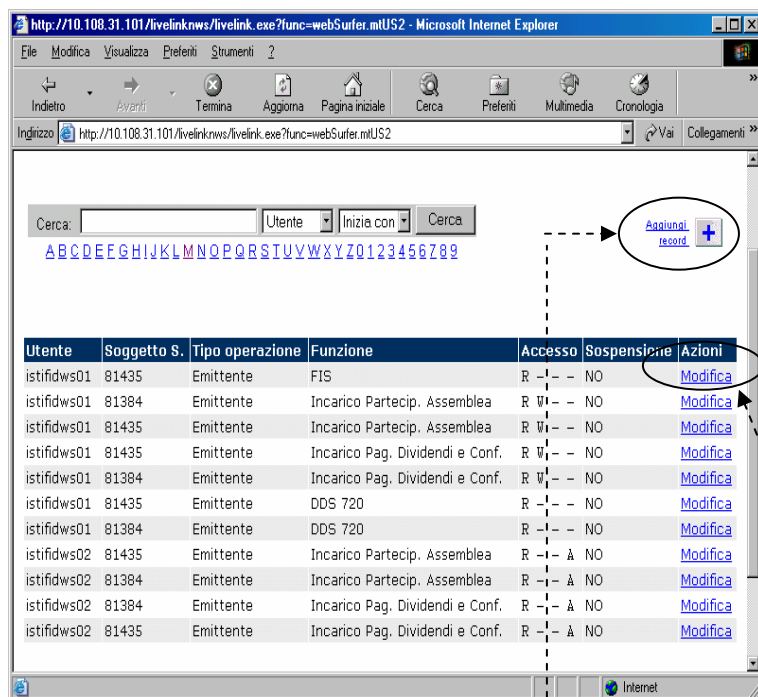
http://10.108.31.101/livelinknws/livelink.exe?func=webSurfer.mtUS2 - Microsoft Internet Explorer

File Modifica Visualizza Preferiti Strumenti ?

Indietro Avanti Termina Aggiorna Pagina iniziale Cerca Preferiti Multimedia Cronologia

Indirizzo http://10.108.31.101/livelinknws/livelink.exe?func=webSurfer.mtUS2 Vai Collegamenti

Cerca: Utente Inizia con Cerca

A B C D E F G H I J K L M N O P Q R S T U V W X Y Z 0 1 2 3 4 5 6 7 8 9

Aggiungi record +

| Utente | Soggetto S. | Tipo operazione | Funzione | Accesso | Sospensione | Azioni |
|---|---|---|---|---|---|---|
| istifidws01 | 81435 | Emittente | FIS | R - - - | NO | Modifica |
| istifidws01 | 81384 | Emittente | Incarico Partecip. Assemblea | R W - - | NO | Modifica |
| istifidws01 | 81435 | Emittente | Incarico Partecip. Assemblea | R W - - | NO | Modifica |
| istifidws01 | 81435 | Emittente | Incarico Pag. Dividendi e Conf. | R W - - | NO | Modifica |
| istifidws01 | 81384 | Emittente | Incarico Pag. Dividendi e Conf. | R W - - | NO | Modifica |
| istifidws01 | 81435 | Emittente | DDS 720 | R - - - | NO | Modifica |
| istifidws01 | 81384 | Emittente | DDS 720 | R - - - | NO | Modifica |
| istifidws02 | 81435 | Emittente | Incarico Partecip. Assemblea | R - - A | NO | Modifica |
| istifidws02 | 81384 | Emittente | Incarico Partecip. Assemblea | R - - A | NO | Modifica |
| istifidws02 | 81384 | Emittente | Incarico Pag. Dividendi e Conf. | R - - A | NO | Modifica |
| istifidws02 | 81435 | Emittente | Incarico Pag. Dividendi e Conf. | R - - A | NO | Modifica |

Internet